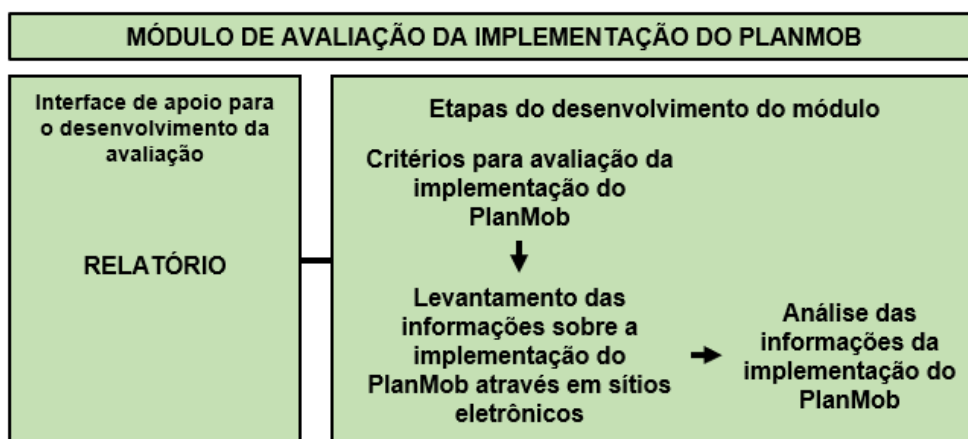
MÓDULO DE AVALIAÇÃO DA IMPLEMENTAÇÃO DO PLANMOB

Interface de apoio para o desenvolvimento da avaliação

RELATÓRIO

Etapas do desenvolvimento do módulo

Critérios para avaliação da implementação do PlanMob

Levantamento das informações sobre a implementação do PlanMob através em sítios eletrônicos

Análise das informações da implementação do PlanMob